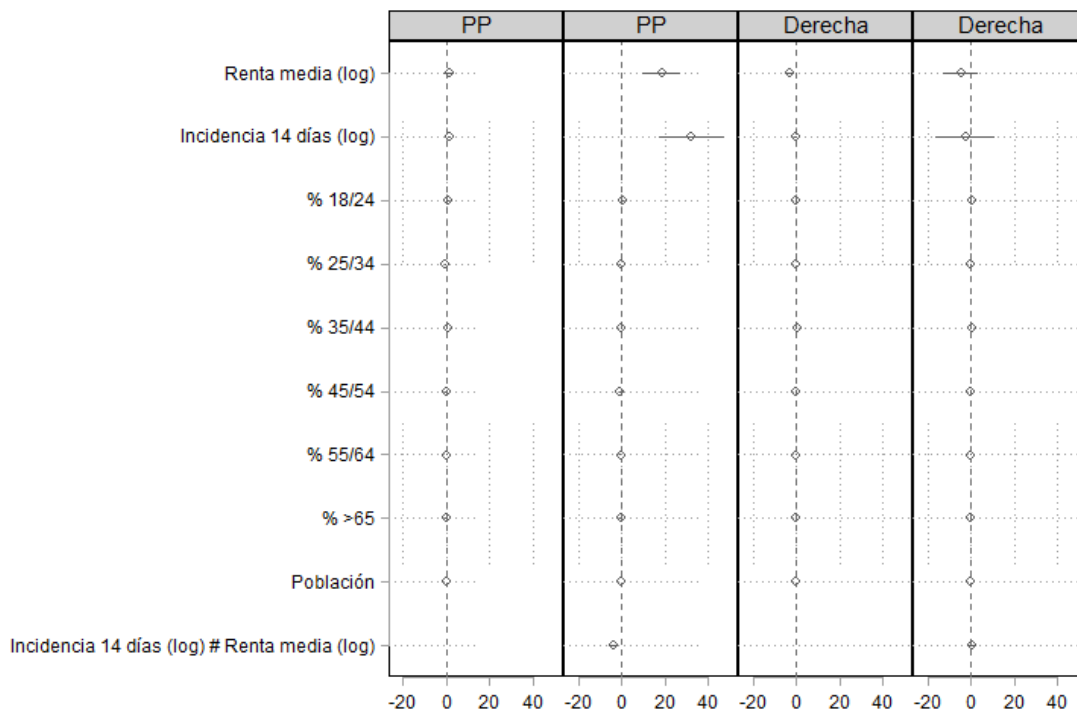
PP | PP | Derecha | Derecha

Renta media (log)

Incidencia 14 días (log)

% 18/24

% 25/34

% 35/44

% 45/54

% 55/64

% >65

Población

Incidencia 14 días (log) # Renta media (log)

-20 0 20 40 -20 0 20 40 -20 0 20 40 -20 0 20 40